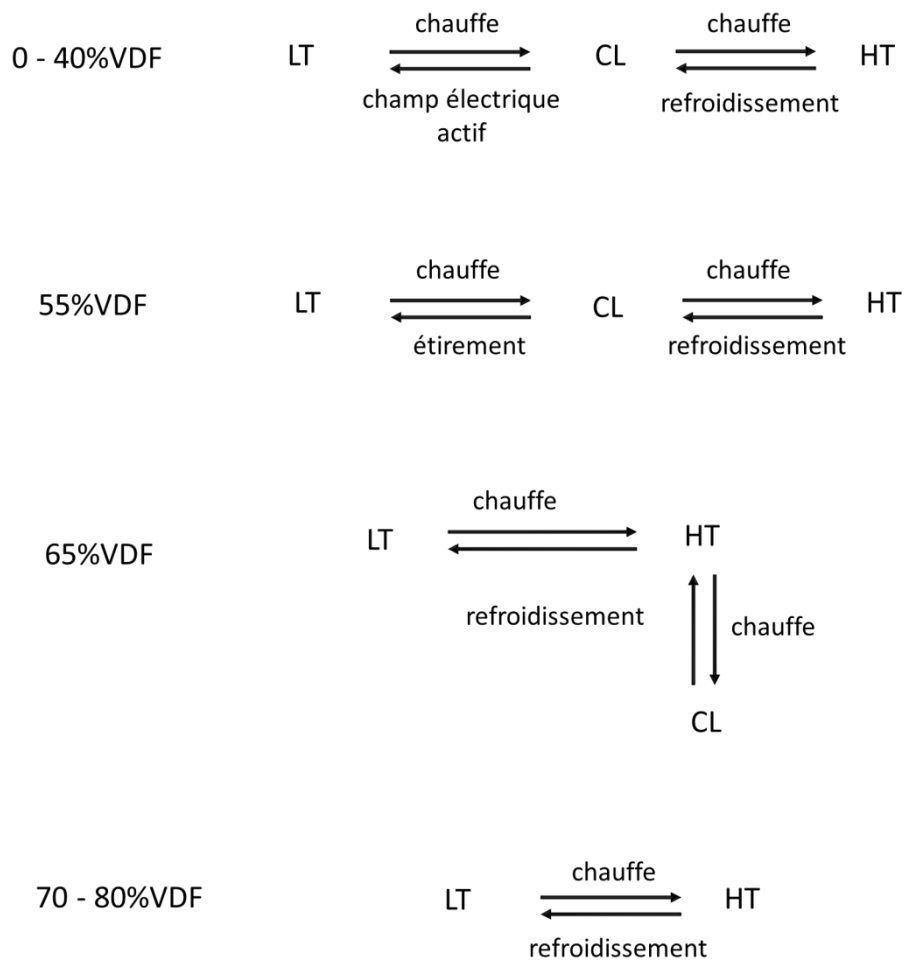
0 - 40%VDF LT chauffe champ électrique actif CL chauffe refroidissement HT

55%VDF LT chauffe étirement CL chauffe refroidissement HT

65%VDF LT chauffe HT

refroidissement chauffe

CL

70 - 80%VDF LT chauffe refroidissement HT